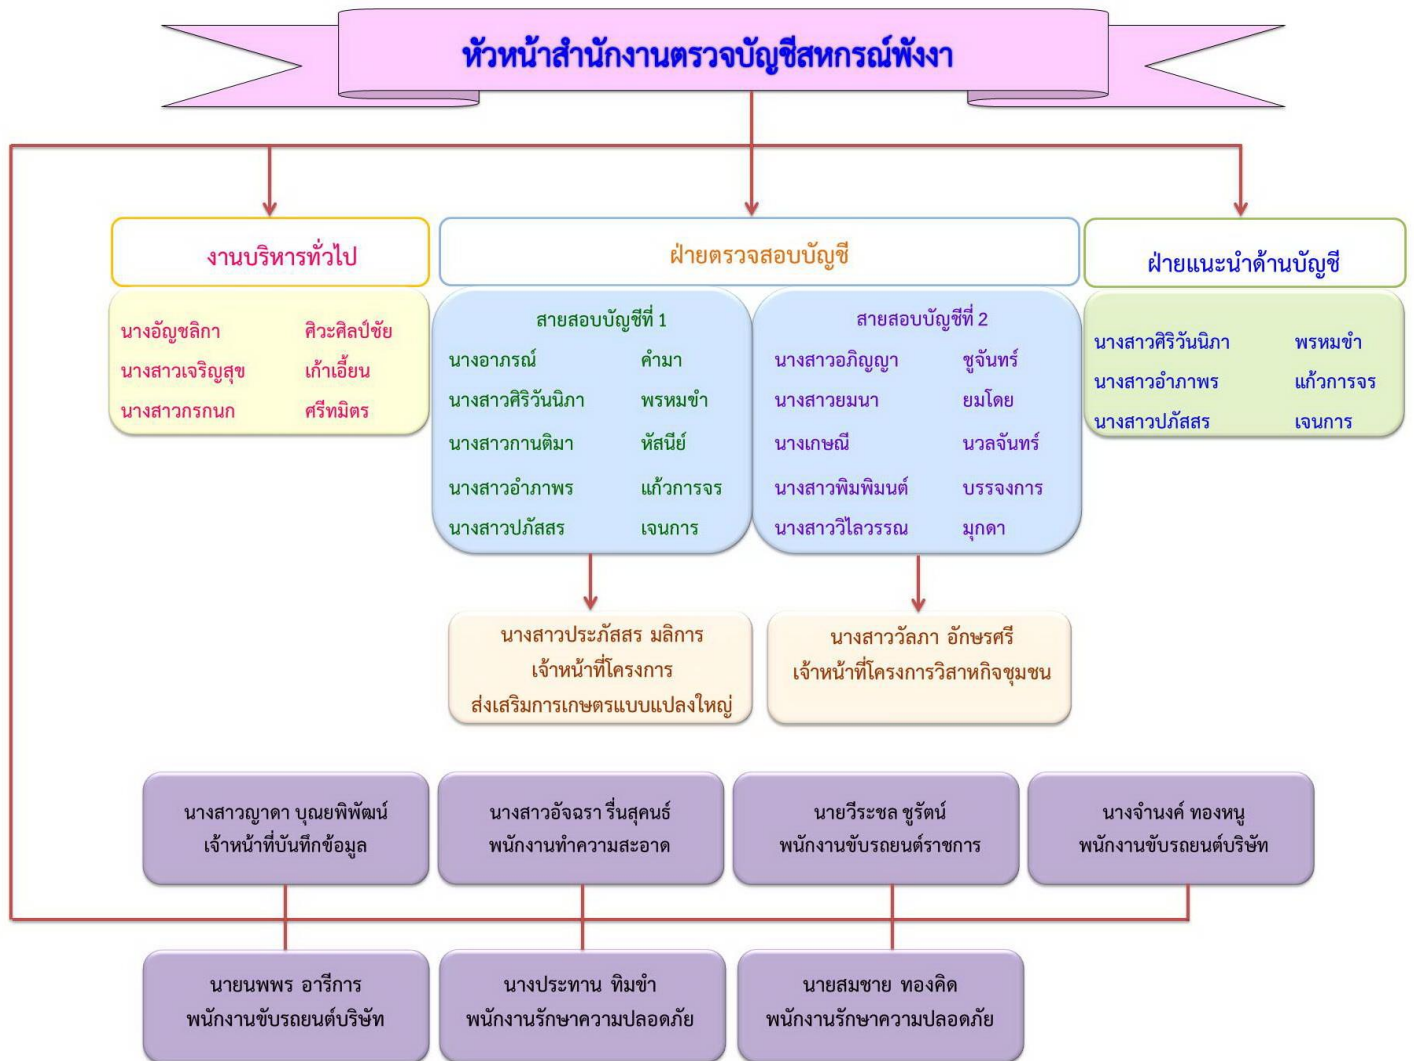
หัวหน้าสำนักงานตรวจบัญชีสหกรณ์พังงา

งานบริหารทั่วไป

นางอัญชลิกา ศิวะศิลป์ชัย
นางสาวเจริญสุข เก้าเอี้ยน
นางสาวกรกนก ศรีทมิตร

ฝ่ายตรวจสอบบัญชี

สายสอบบัญชีที่ 1

นางอาภรณ์ คำมา
นางสาวศิริวันนิภา พรหมขำ
นางสาวกานติมา หัสนีย์
นางสาวอำภาพร แก้วการจร
นางสาวปภัสสร เจนการ

สายสอบบัญชีที่ 2

นางสาวอภิญญา ชูจันทร์
นางสาวยมนา ยมโดย
นางเกษณี นวลจันทร์
นางสาวพิมพิมนต์ บรรจงการ
นางสาววิไลวรรณ มุกดา

ฝ่ายแนะนำด้านบัญชี

นางสาวศิริวันนิภา พรหมขำ
นางสาวอำภาพร แก้วการจร
นางสาวปภัสสร เจนการ

นางสาวประภัสสร มลิการ
เจ้าหน้าที่โครงการ
ส่งเสริมการเกษตรแบบแปลงใหญ่

นางสาววัลภา อักษรศรี
เจ้าหน้าที่โครงการวิสาหกิจชุมชน

นางสาวญาดา บุณยพิพัฒน์
เจ้าหน้าที่บันทึกข้อมูล

นางสาวอัจฉรา รื่นสุคนธ์
พนักงานทำความสะอาด

นายวีระชล ชูรัตน์
พนักงานขับรถยนต์ราชการ

นางจำนงค์ ทองหนู
พนักงานขับรถยนต์บริษัท

นายนพพร อารีการ
พนักงานขับรถยนต์บริษัท

นางประทาน ทิมขำ
พนักงานรักษาความปลอดภัย

นายสมชาย ทองคิด
พนักงานรักษาความปลอดภัย